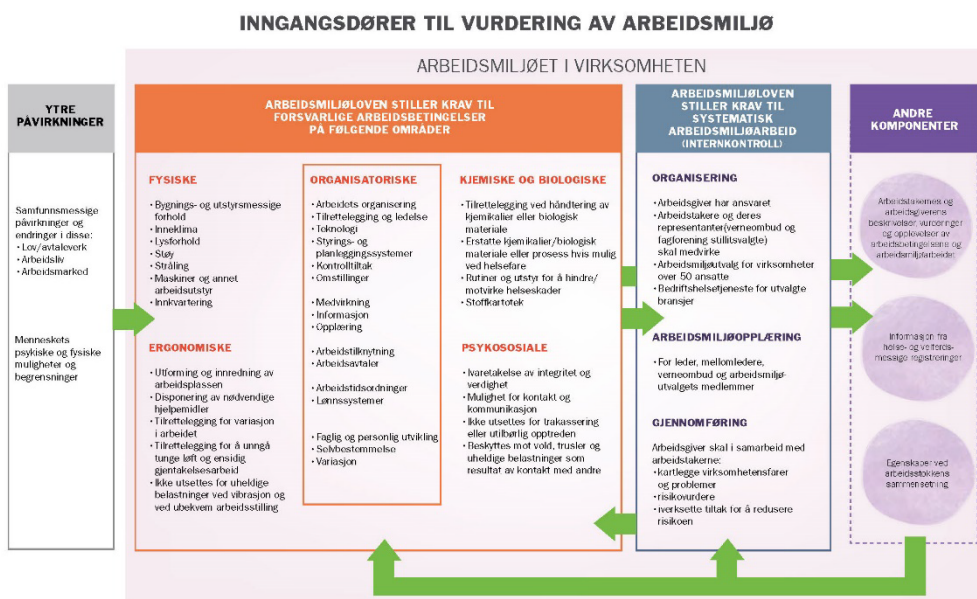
INNGANGSDØRER TIL VURDERING AV ARBEIDSMILJØ

ARBEIDSMILJØET I VIRKSOMHETEN

YTRE PÅVIRKNINGER

Samfunnsmessige påvirkninger og endringer i disse:
• Lov/avtaleverk
• Arbeidsliv
• Arbeidsmarked

Menneskets psykiske og fysiske muligheter og begrensninger

ARBEIDSMILJØLOVEN STILLER KRAV TIL FORSVARLIGE ARBEIDSBETINGELSER PÅ FØLGENDE OMRÅDER

FYSISKE
• Bygnings- og utstyrsmessige forhold
• Inneklima
• Lysforhold
• Støy
• Stråling
• Maskiner og annet arbeidsutstyr
• Innkvartering

ERGONOMISKE
• Utforming og innredning av arbeidsplassen
• Disponering av nødvendige hjelpemidler
• Tilrettelegging for variasjon i arbeidet
• Tilrettelegging for å unngå tunge løft og ensidig gjentakelsesarbeid
• Ikke utsettes for uheldige belastninger ved vibrasjon og ved ubekvem arbeidsstilling

ORGANISATORISKE
• Arbeidets organisering
• Tilrettelegging og ledelse
• Teknologi
• Styrings- og planleggingssystemer
• Kontrolltiltak
• Omstillinger

• Medvirkning
• Informasjon
• Opplæring

• Arbeidstilknytning
• Arbeidsavtaler

• Arbeidstidsordninger
• Lønnssystemer

• Faglig og personlig utvikling
• Selvbestemmelse
• Variasjon

KJEMISKE OG BIOLOGISKE
• Tilrettelegging ved håndtering av kjemikalier eller biologisk materiale
• Erstatte kjemikalier/biologisk materiale eller prosess hvis mulig ved helsefare
• Rutiner og utstyr for å hindre/motvirke helseskader
• Stoffkartotek

PSYKOSOSIALE
• Ivaretakelse av integritet og verdighet
• Mulighet for kontakt og kommunikasjon
• Ikke utsettes for trakassering eller utilbørlig opptreden
• Beskyttes mot vold, trusler og uheldige belastninger som resultat av kontakt med andre

ARBEIDSMILJØLOVEN STILLER KRAV TIL SYSTEMATISK ARBEIDSMILJØARBEID (INTERNKONTROLL)

ORGANISERING
• Arbeidsgiver har ansvaret
• Arbeidstakere og deres representanter(verneombud og fagforening sitt/svalgte) skal medvirke
• Arbeidsmiljøutvalg for virksomheter over 50 ansatte
• Bedriftshelsetjeneste for utvalgte bransjer

ARBEIDSMILJØOPPLÆRING
• For leder, mellomledere, verneombud og arbeidsmiljøutvalgets medlemmer

GJENNOMFØRING
Arbeidsgiver skal i samarbeid med arbeidstakerne:
• kartlegge virksomhetensfarer og problemer
• risikovurdere
• iverksette tiltak for å redusere risikoen

ANDRE KOMPONENTER

Arbeidstakernes og arbeidsgiverens beskrivelser, vurderinger og opplevelser av arbeidsbetingelsene og arbeidsmiljøarbeidet

Informasjon fra helse- og vernforesmessige registreringer

Egenskaper ved arbeidsstokkens sammensetning